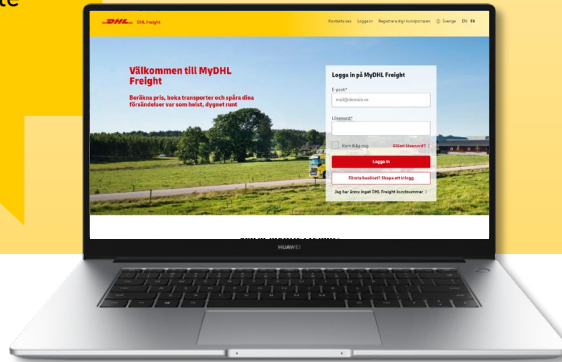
te

DHL Freight

Kontakta oss Logga in Registrera dig/ kundnummer Sverige SV EN

Välkommen till MyDHL Freight

Beräkna pris, boka transporter och spåra dina försändelser var som helst, dygnet runt

Logga in på MyDHL Freight

E-post*

mail@domain.se

Lösenord*

Kom ihåg mig

Glömt lösenord?

Logga in

Första besöket? Skapa ett inlogg

Jag har ännu inget DHL Freight kundnummer

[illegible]

HUAWEI